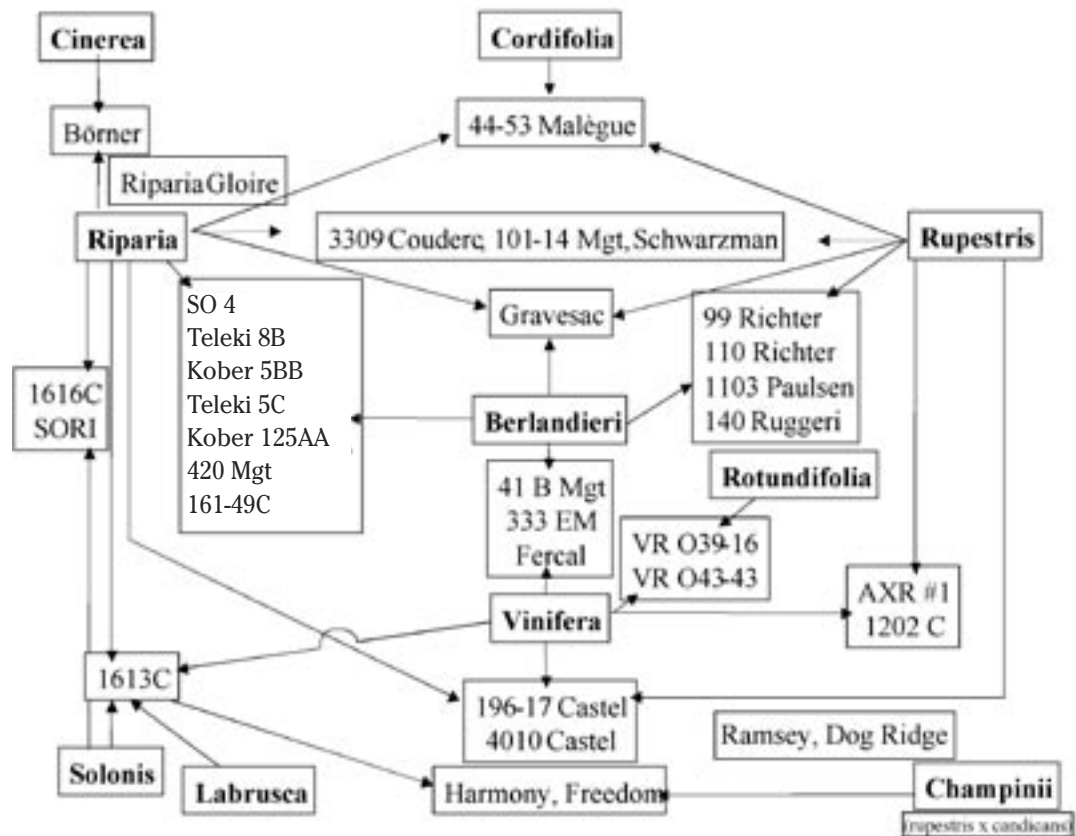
Cinerea

Cordifolia

Börner

44-53 Malègue

Riparia Gloire

Riparia

3309 Couderc, 101-14 Mgt, Schwarzman

Rupestris

SO 4
Teleki 8B
Kober 5BB
Teleki 5C
Kober 125AA
420 Mgt
161-49C

Gravesac

99 Richter
110 Richter
1103 Paulsen
140 Ruggeri

1616C
SORI

Berlandieri

41 B Mgt
333 EM
Fercal

Rotundifolia

VR O39-16
VR O43-43

Vinifera

AXR #1
1202 C

1613C

196-17 Castel
4010 Castel

Ramsey, Dog Ridge

Solonis

Labrusca

Harmony, Freedom

Champinii

(rupestris x candicans)